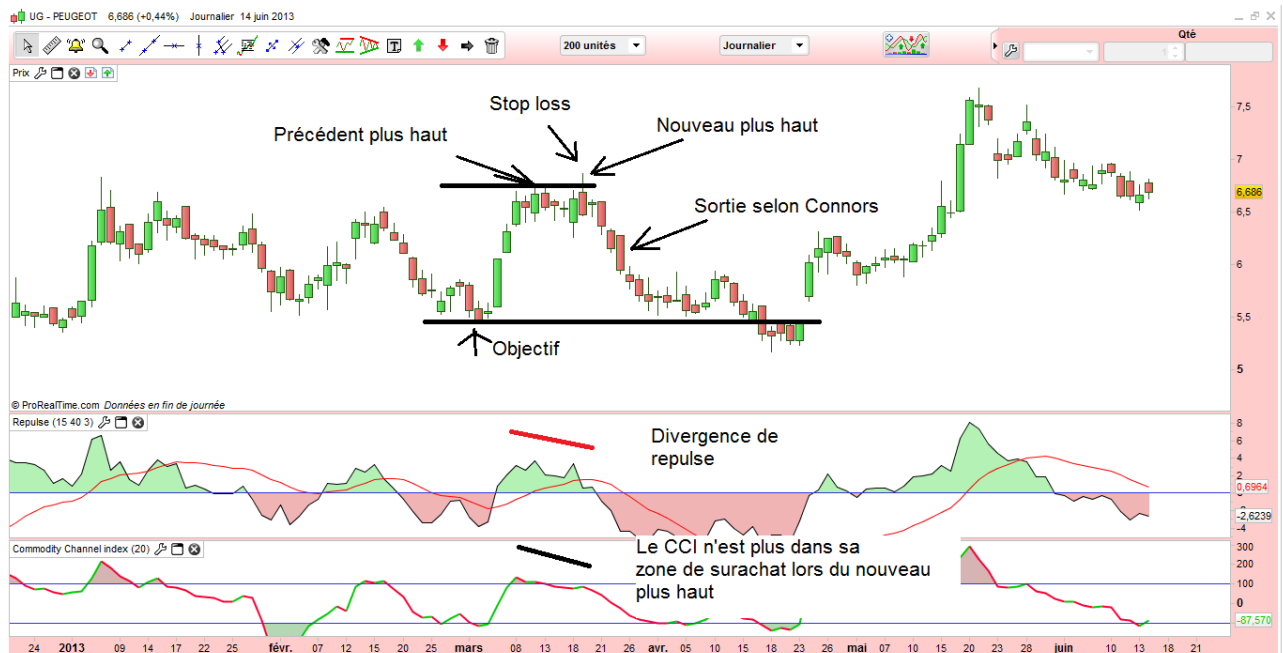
UG - PEUGEOT 6,686 (+0,44%) Journalier 14 juin 2013

200 unités Journalier Qté

Prix

Stop loss

Précédent plus haut

Nouveau plus haut

Sortie selon Connors

Objectif

7,5
7
6,686
6,5
6
5,5
5

© ProRealTime.com Données en fin de journée

Repulse (15 40 3)

Divergence de repulse

8
6
4
2
0,6964
-2,6239
-4

Commodity Channel index (20)

Le CCI n'est plus dans sa zone de surachat lors du nouveau plus haut

300
200
100
0
-87,570

24 2013 09 14 17 22 25 févr. 07 12 15 20 25 mars 08 13 18 21 26 avr. 05 10 15 18 23 26 mai 07 10 15 20 23 28 juin 10 13 18 21